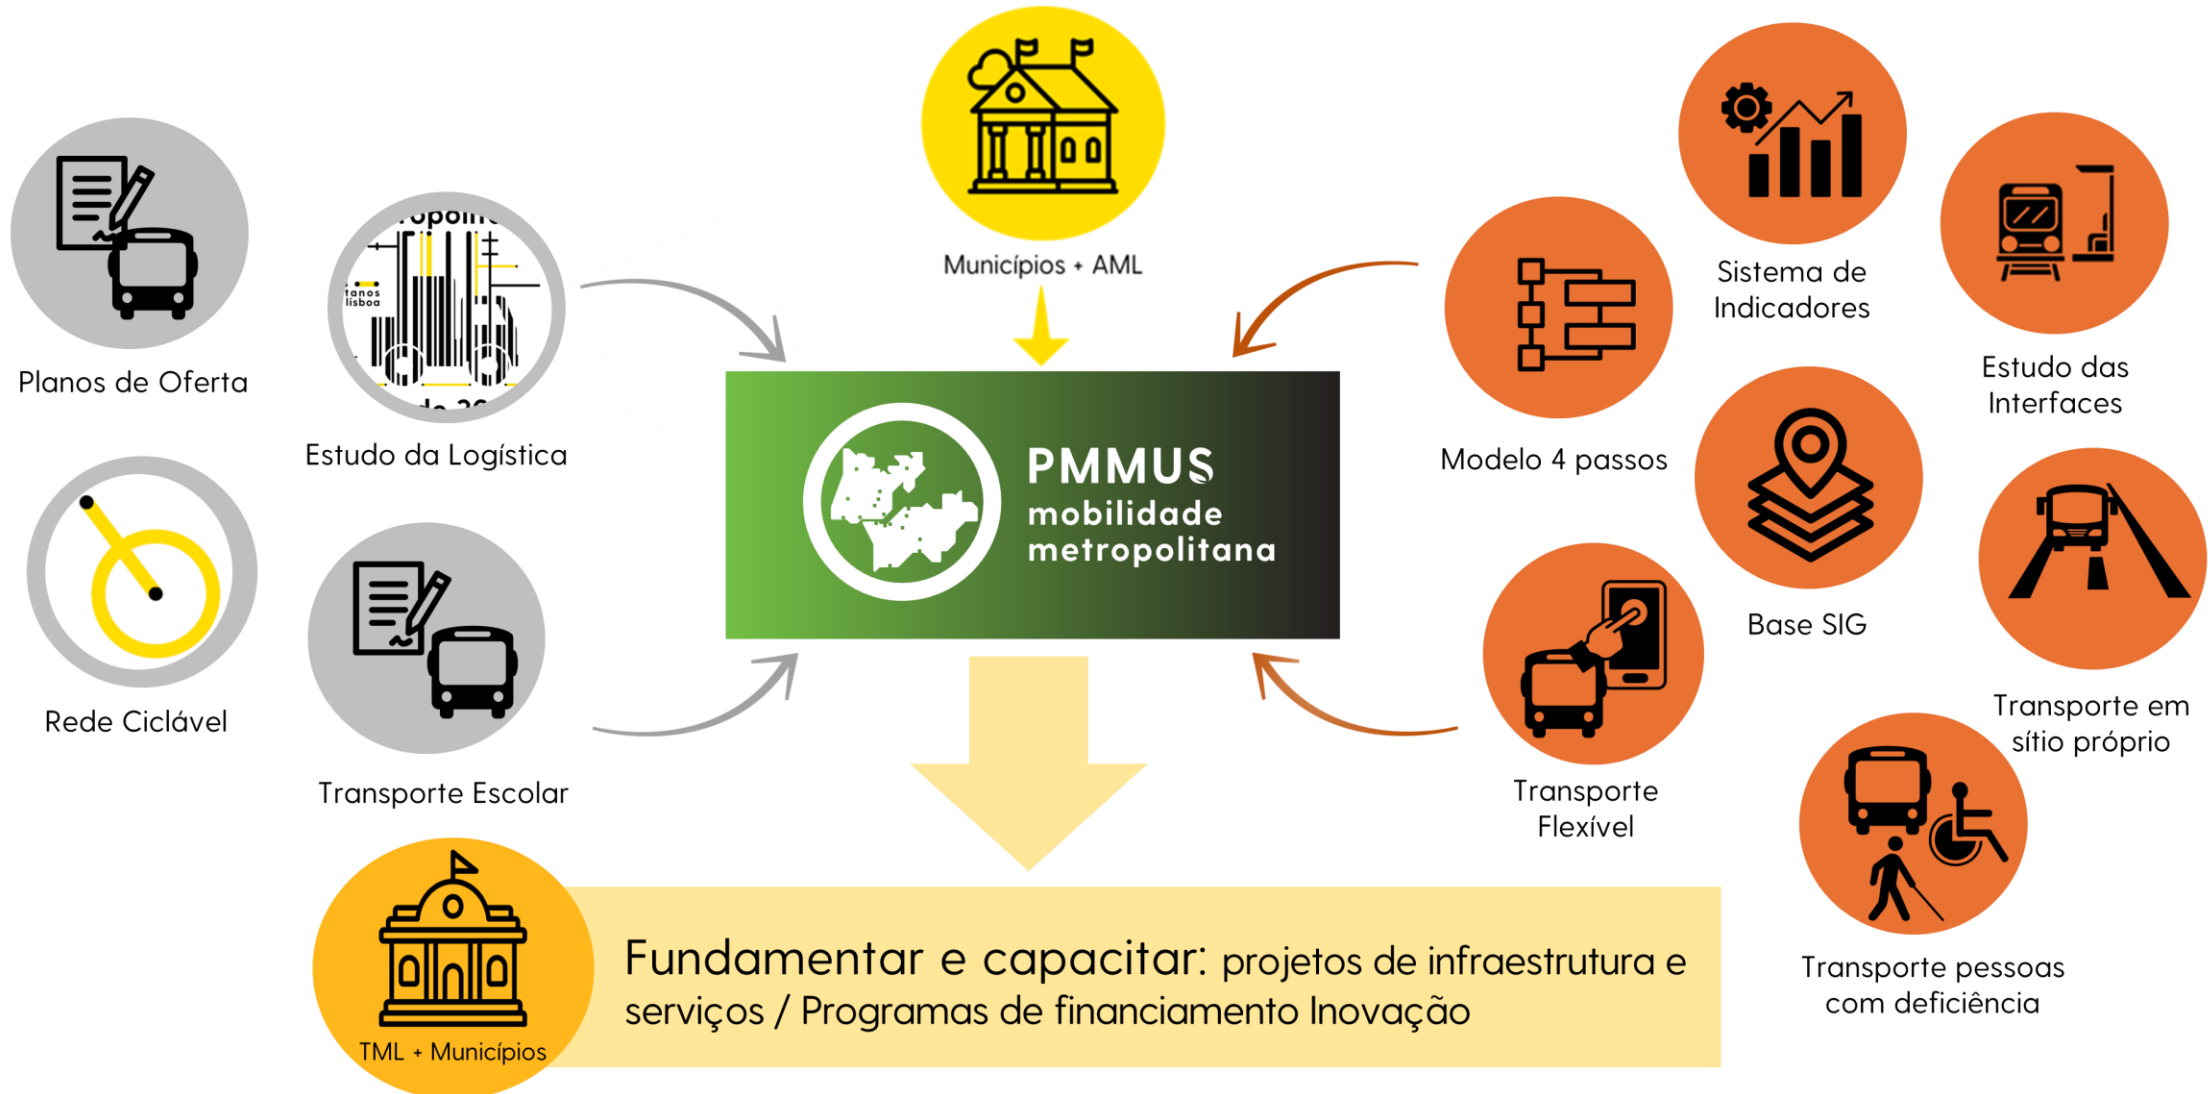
Municípios + AML

Planos de Oferta

Estudo da Logística

Rede Ciclável

Transporte Escolar

PMMUS
mobilidade
metropolitana

Sistema de Indicadores

Estudo das Interfaces

Modelo 4 passos

Base SIG

Transporte em sítio próprio

Transporte Flexível

Transporte pessoas com deficiência

TML + Municípios

Fundamentar e capacitar: projetos de infraestrutura e serviços / Programas de financiamento Inovação